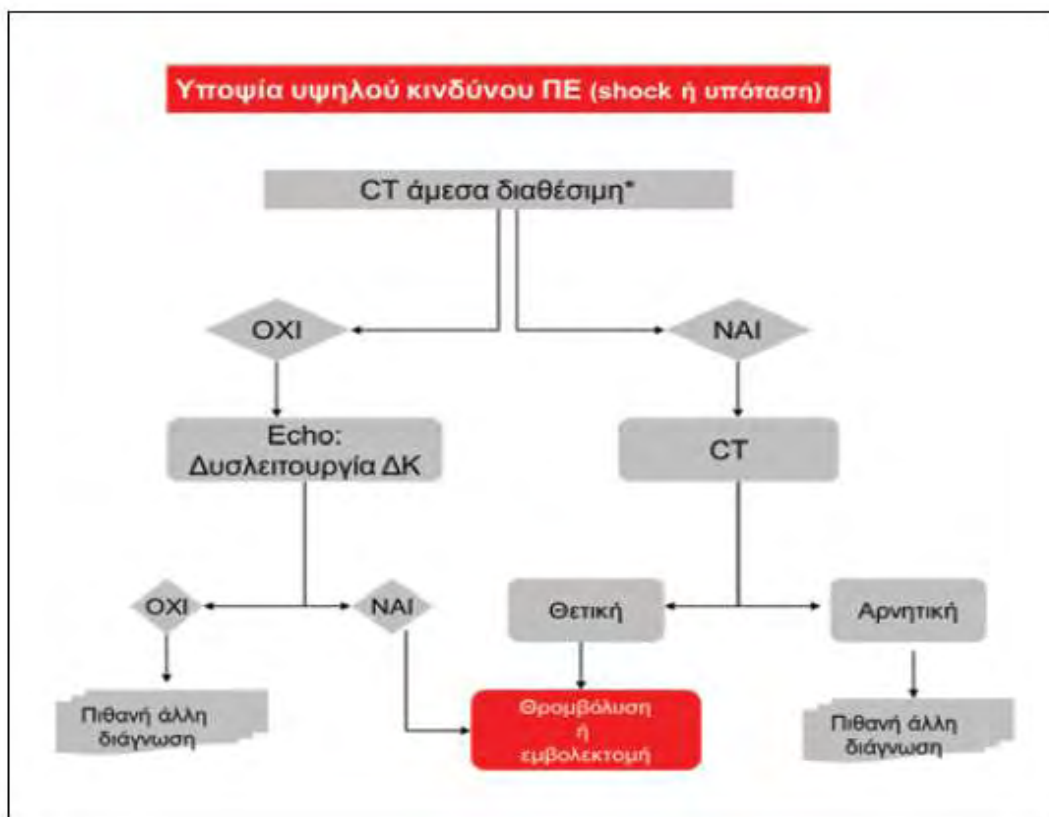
Υποψία υψηλού κινδύνου ΠΕ (shock ή υπόταση)

CT άμεσα διαθέσιμη*

ΟΧΙ

ΝΑΙ

Echo: Δυσλειτουργία ΔΚ

CT

ΟΧΙ

ΝΑΙ

Θετική

Αρνητική

Πιθανή άλλη διάγνωση

Θρομβόλυση ή εμβολεκτομή

Πιθανή άλλη διάγνωση